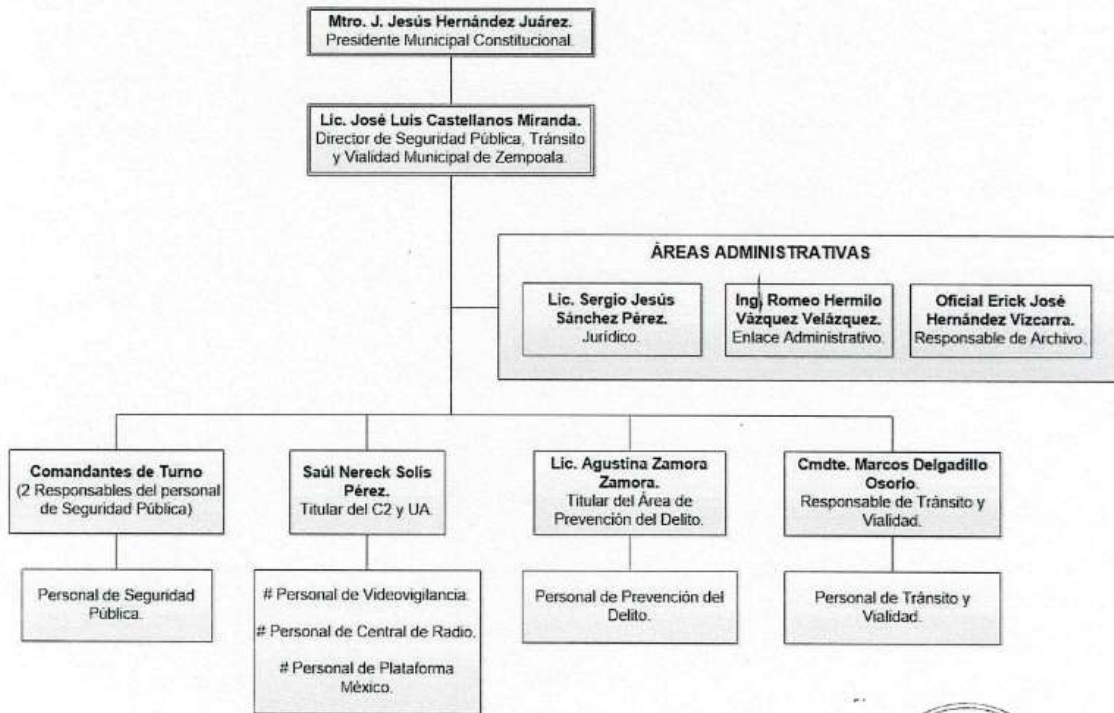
Mtro. J. Jesús Hernández Juárez.
Presidente Municipal Constitucional.

Lic. José Luis Castellanos Miranda.
Director de Seguridad Pública, Tránsito y Vialidad Municipal de Zempoala.

ÁREAS ADMINISTRATIVAS

Lic. Sergio Jesús Sánchez Pérez.
Jurídico.

Ing. Romeo Hermilo Vázquez Velázquez.
Enlace Administrativo.

Oficial Erick José Hernández Vizcarra.
Responsable de Archivo.

Comandantes de Turno
(2 Responsables del personal de Seguridad Pública)

Saúl Nereck Solís Pérez.
Titular del C2 y UA.

Lic. Agustina Zamora Zamora.
Titular del Área de Prevención del Delito.

Cmdte. Marcos Delgadillo Osorio.
Responsable de Tránsito y Vialidad.

Personal de Seguridad Pública.

# Personal de Videovigilancia.

# Personal de Central de Radio.

# Personal de Plataforma México.

Personal de Prevención del Delito.

Personal de Tránsito y Vialidad.